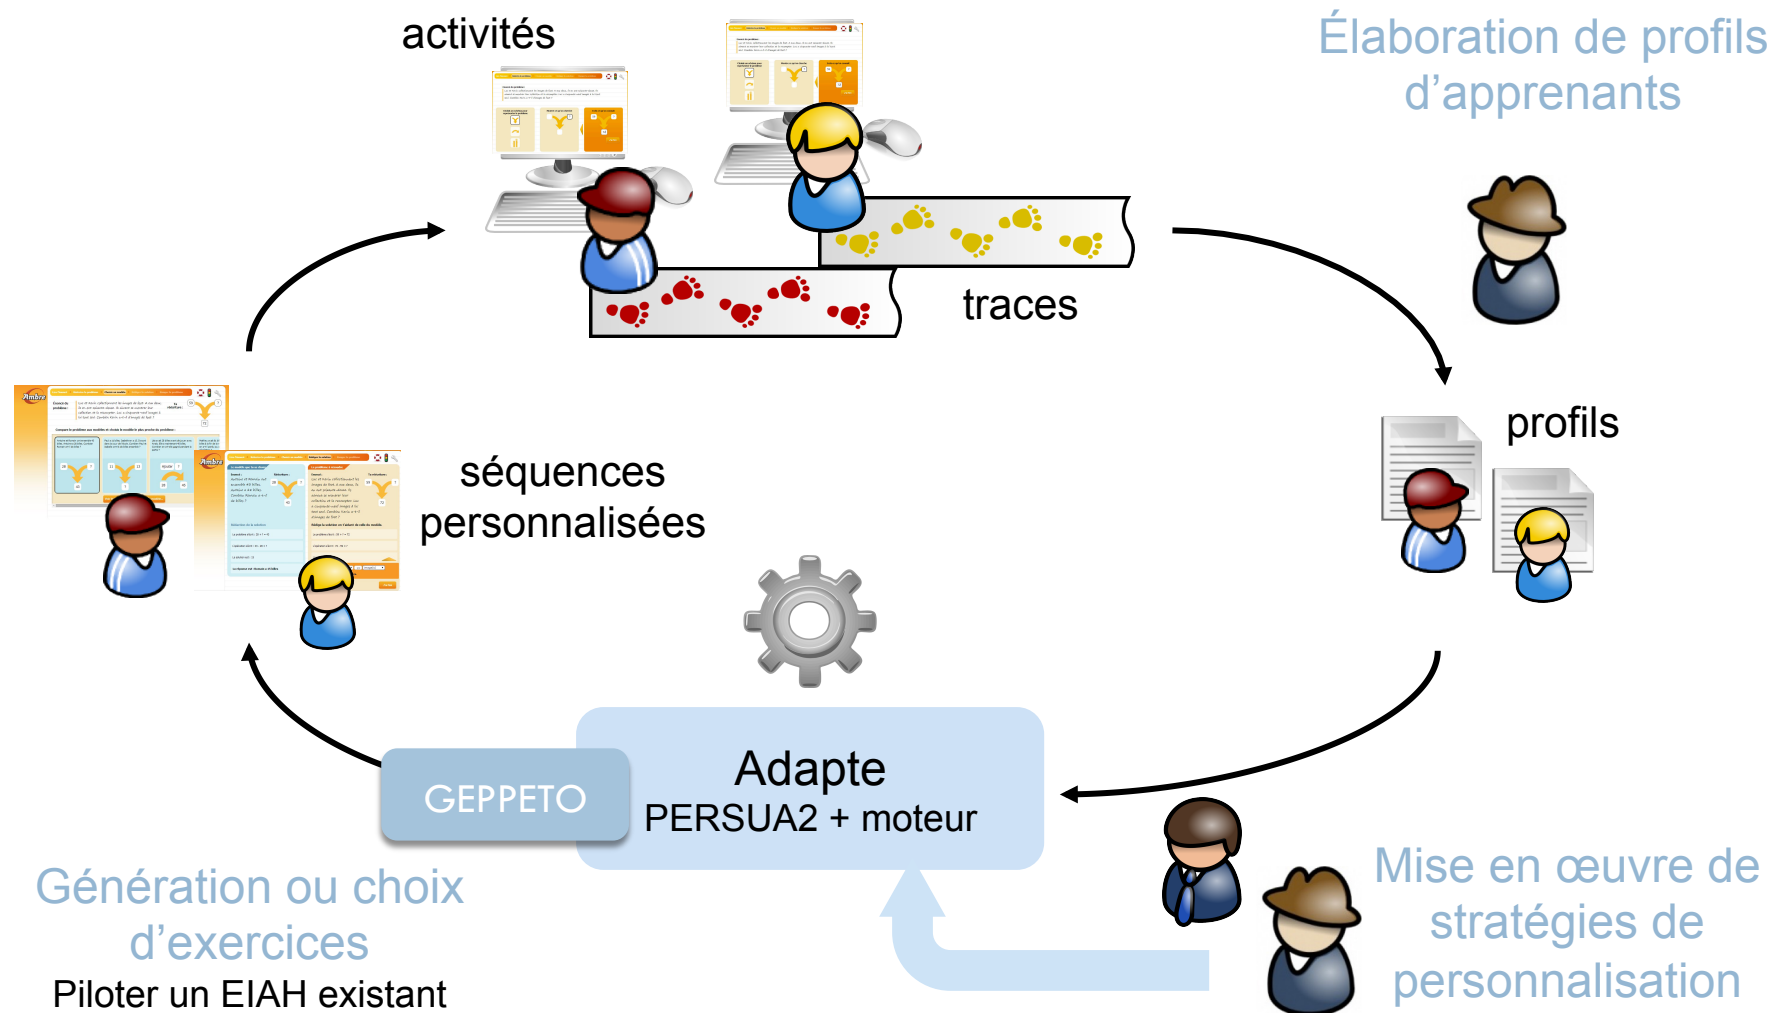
activités

Élaboration de profils d'apprenants

traces

profils

séquences personnalisées

Adapte
PERSUA2 + moteur

GEPPETO

Génération ou choix d'exercices
Piloter un EIAH existant

Mise en œuvre de stratégies de personnalisation